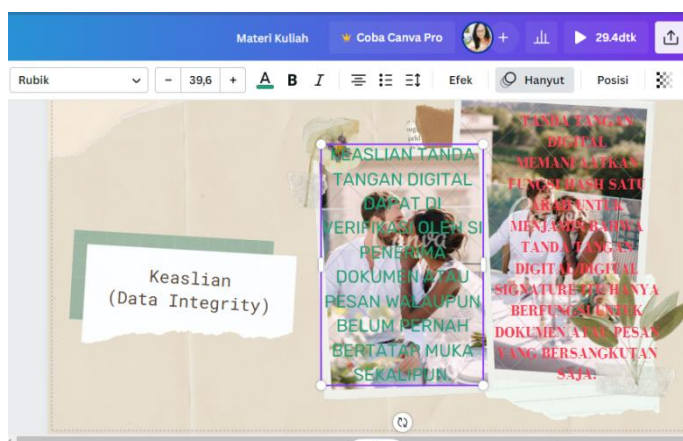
Materi Kuliah
Coba Canva Pro
29.4dtk
Rubik
39,6
A B I
Efek
Hanyut
Posisi

Keaslian
(Data Integrity)

KEASLIAN TANDA TANGAN DIGITAL DAPAT DI VERIFIKASI OLEH SI PENERIMA DOKUMEN ATAU PESAN WALAUPUN BELUM PERNAH BERTATAP MUKA SEKALIPUN.

TANDA TANGAN DIGITAL MEMANFAATKAN FUNGSI HASH SATU ARAH UNTUK MENJAMIN BAHWA TANDA TANGAN DIGITAL/DIGITAL SIGNATURE ITU HANYA BERFUNGSI UNTUK DOKUMEN ATAU PESAN YANG BERSANGKUTAN SAJA.